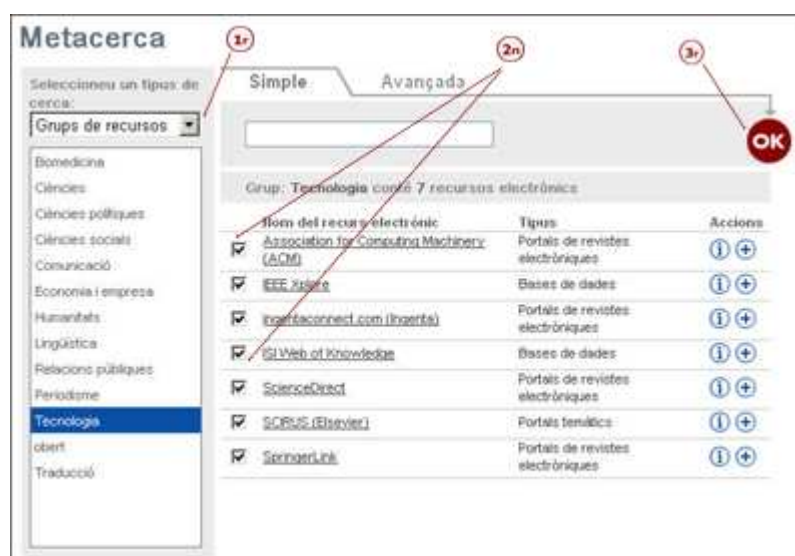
Metacerca

1r

2n

3r

Seleccioneu un tipus de cerca:

Grups de recursos

Biomedicina
Ciències
Ciències polítiques
Ciències socials
Comunicació
Economia i empresa
Humanitats
Lingüística
Relacions públiques
Periodisme
Tecnologia
obert
Traducció

Simple

Avançada

OK

Grup: Tecnologia conté 7 recursos electrònics

| | Nom del recurs electrònic | Tipus | Accions |
|---|---|---|---|
| ☑ | Association for Computing Machinery (ACM) | Portals de revistes electròniques | ⓘ ⊕ |
| ☑ | IEEE Xplore | Bases de dades | ⓘ ⊕ |
| ☑ | Ingentaconnect.com (Ingenta) | Portals de revistes electròniques | ⓘ ⊕ |
| ☑ | ISI Web of Knowledge | Bases de dades | ⓘ ⊕ |
| ☑ | ScienceDirect | Portals de revistes electròniques | ⓘ ⊕ |
| ☑ | SCIRUS (Elsevier) | Portals temàtics | ⓘ ⊕ |
| ☑ | SpringerLink | Portals de revistes electròniques | ⓘ ⊕ |